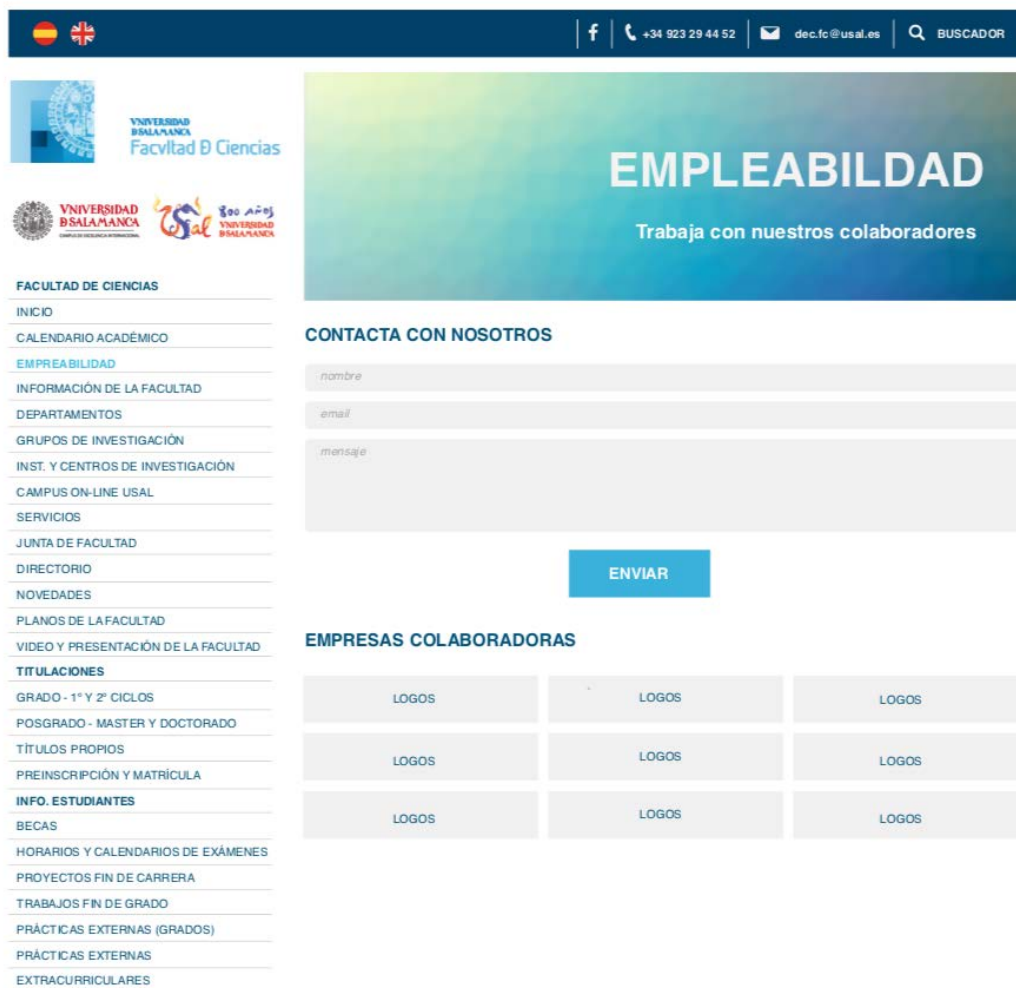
f +34 923 29 44 52 dec.fc@usal.es BUSCADOR

VNIVERSIDAD DSALAMANCA
Facvltad D Ciencias

VNIVERSIDAD DSALAMANCA
USal 800 AÑOS VNIVERSIDAD DSALAMANCA

FACULTAD DE CIENCIAS
INICIO
CALENDARIO ACADÉMICO
EMPREABILIDAD
INFORMACIÓN DE LA FACULTAD
DEPARTAMENTOS
GRUPOS DE INVESTIGACIÓN
INST. Y CENTROS DE INVESTIGACIÓN
CAMPUS ON-LINE USAL
SERVICIOS
JUNTA DE FACULTAD
DIRECTORIO
NOVEDADES
PLANOS DE LA FACULTAD
VIDEO Y PRESENTACIÓN DE LA FACULTAD
TITULACIONES
GRADO - 1º Y 2º CICLOS
POSGRADO - MASTER Y DOCTORADO
TÍTULOS PROPIOS
PREINSCRIPCIÓN Y MATRÍCULA
INFO. ESTUDIANTES
BECAS
HORARIOS Y CALENDARIOS DE EXÁMENES
PROYECTOS FIN DE CARRERA
TRABAJOS FIN DE GRADO
PRÁCTICAS EXTERNAS (GRADOS)
PRÁCTICAS EXTERNAS
EXTRACURRICULARES

EMPLEABILDAD
Trabaja con nuestros colaboradores

CONTACTA CON NOSOTROS
nombre
email
mensaje
ENVIAR

EMPRESAS COLABORADORAS
| LOGOS | LOGOS | LOGOS |
|---|---|---|
| LOGOS | LOGOS | LOGOS |
| LOGOS | LOGOS | LOGOS |